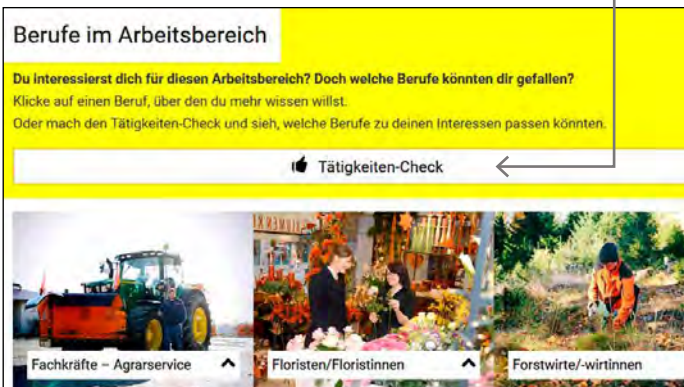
Berufe im Arbeitsbereich

**Du interessierst dich für diesen Arbeitsbereich? Doch welche Berufe könnten dir gefallen?**
Klicke auf einen Beruf, über den du mehr wissen willst.
Oder mach den Tätigkeiten-Check und sieh, welche Berufe zu deinen Interessen passen könnten.

Tätigkeiten-Check

Fachkräfte – Agrarservice

Floristen/Floristinnen

Forstwirte/-wirtinnen